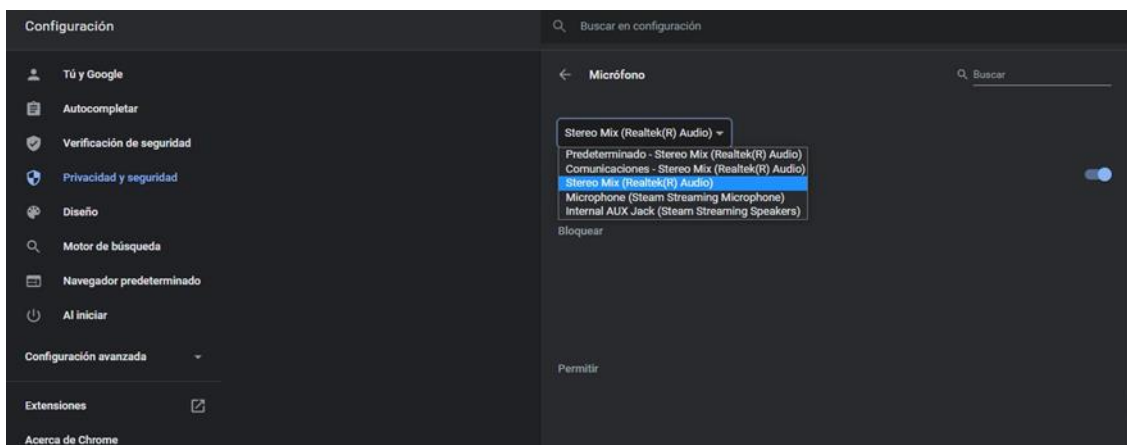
Configuración

Buscar en configuración

Tú y Google

Autocompletar

Verificación de seguridad

Privacidad y seguridad

Diseño

Motor de búsqueda

Navegador predeterminado

Al iniciar

Configuración avanzada

Extensiones

Acerca de Chrome

Micrófono

Buscar

Stereo Mix (Realtek(R) Audio)

Predeterminado - Stereo Mix (Realtek(R) Audio)
Comunicaciones - Stereo Mix (Realtek(R) Audio)
Stereo Mix (Realtek(R) Audio)
Microphone (Steam Streaming Microphone)
Internal AUX Jack (Steam Streaming Speakers)

Bloquear

Permitir